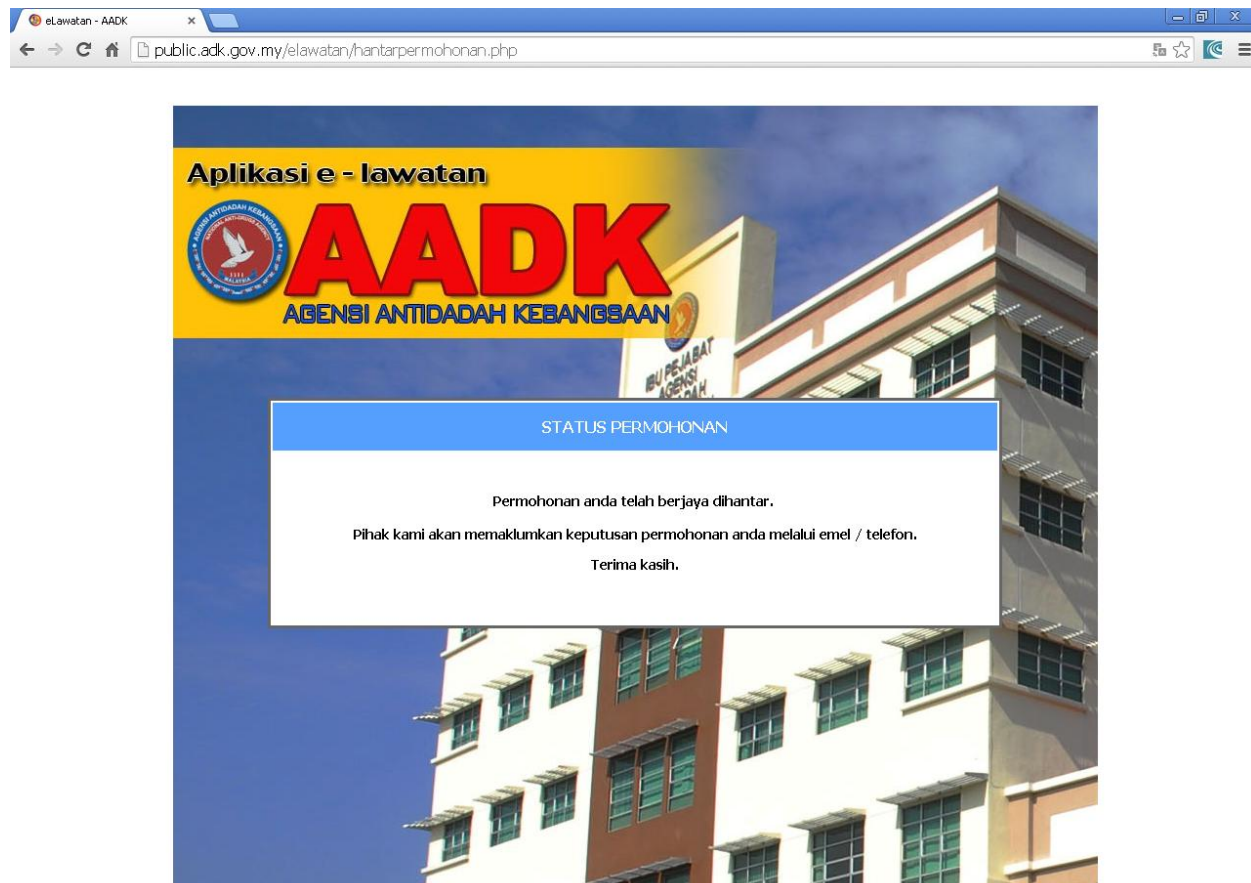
eLawatan - AADK
×
public.adk.gov.my/elawatan/hantarpermohonan.php

Aplikasi e - lawatan

AGENSI ANTIDADAH KEBANGSAAN
MALAYSIA

AADK

AGENSI ANTIDADAH KEBANGSAAN

IBU PEJABAT AGENSI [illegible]

STATUS PERMOHONAN

Permohonan anda telah berjaya dihantar.

Pihak kami akan memaklumkan keputusan permohonan anda melalui emel / telefon.

Terima kasih.